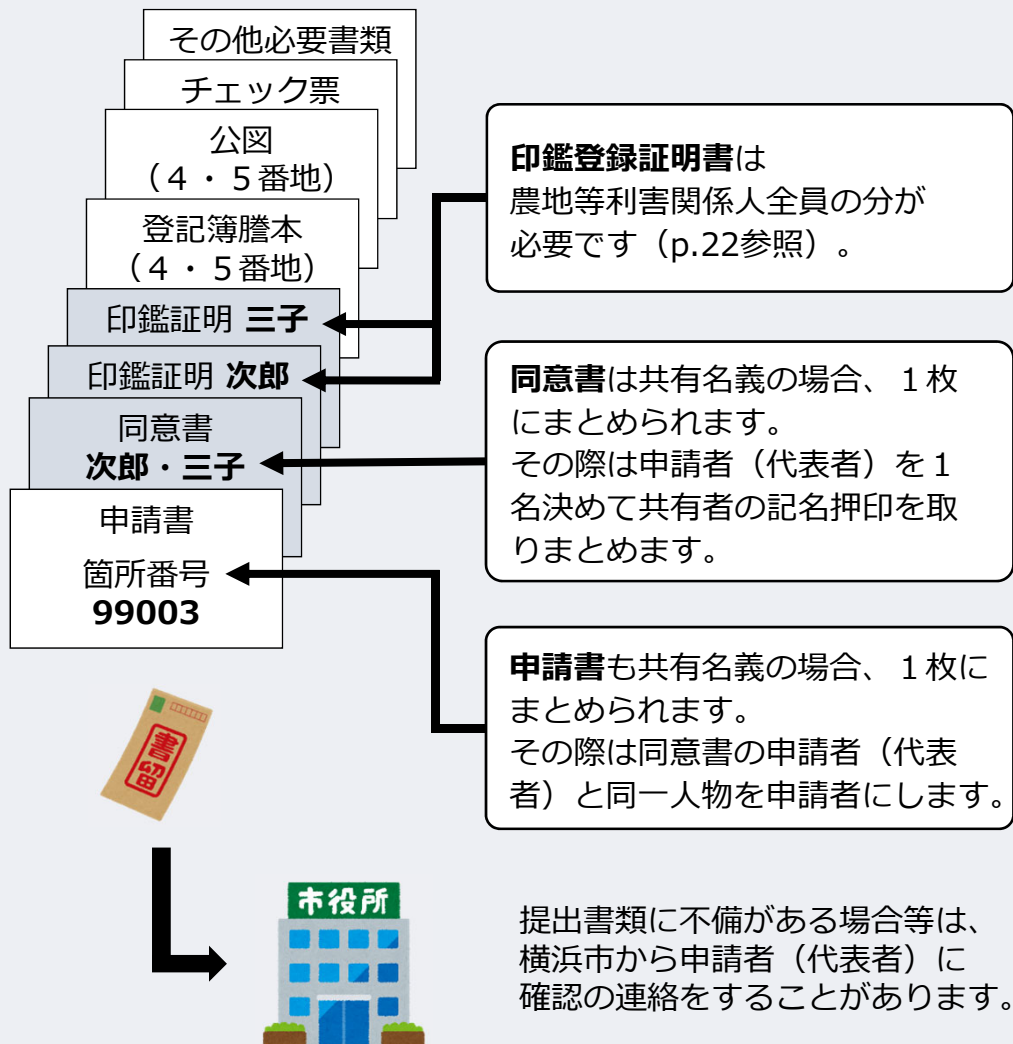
その他必要書類

チェック票

公図
（４・５番地）

登記簿謄本
（４・５番地）

印鑑証明 **三子**

印鑑証明 **次郎**

同意書
**次郎・三子**

申請書
箇所番号
**99003**

**印鑑登録証明書**は農地等利害関係人全員の分が必要です（p.22参照）。

**同意書**は共有名義の場合、１枚にまとめられます。
その際は申請者（代表者）を１名決めて共有者の記名押印を取りまとめます。

**申請書**も共有名義の場合、１枚にまとめられます。
その際は同意書の申請者（代表者）と同一人物を申請者にします。

書留

市役所

提出書類に不備がある場合等は、横浜市から申請者（代表者）に確認の連絡をすることがあります。